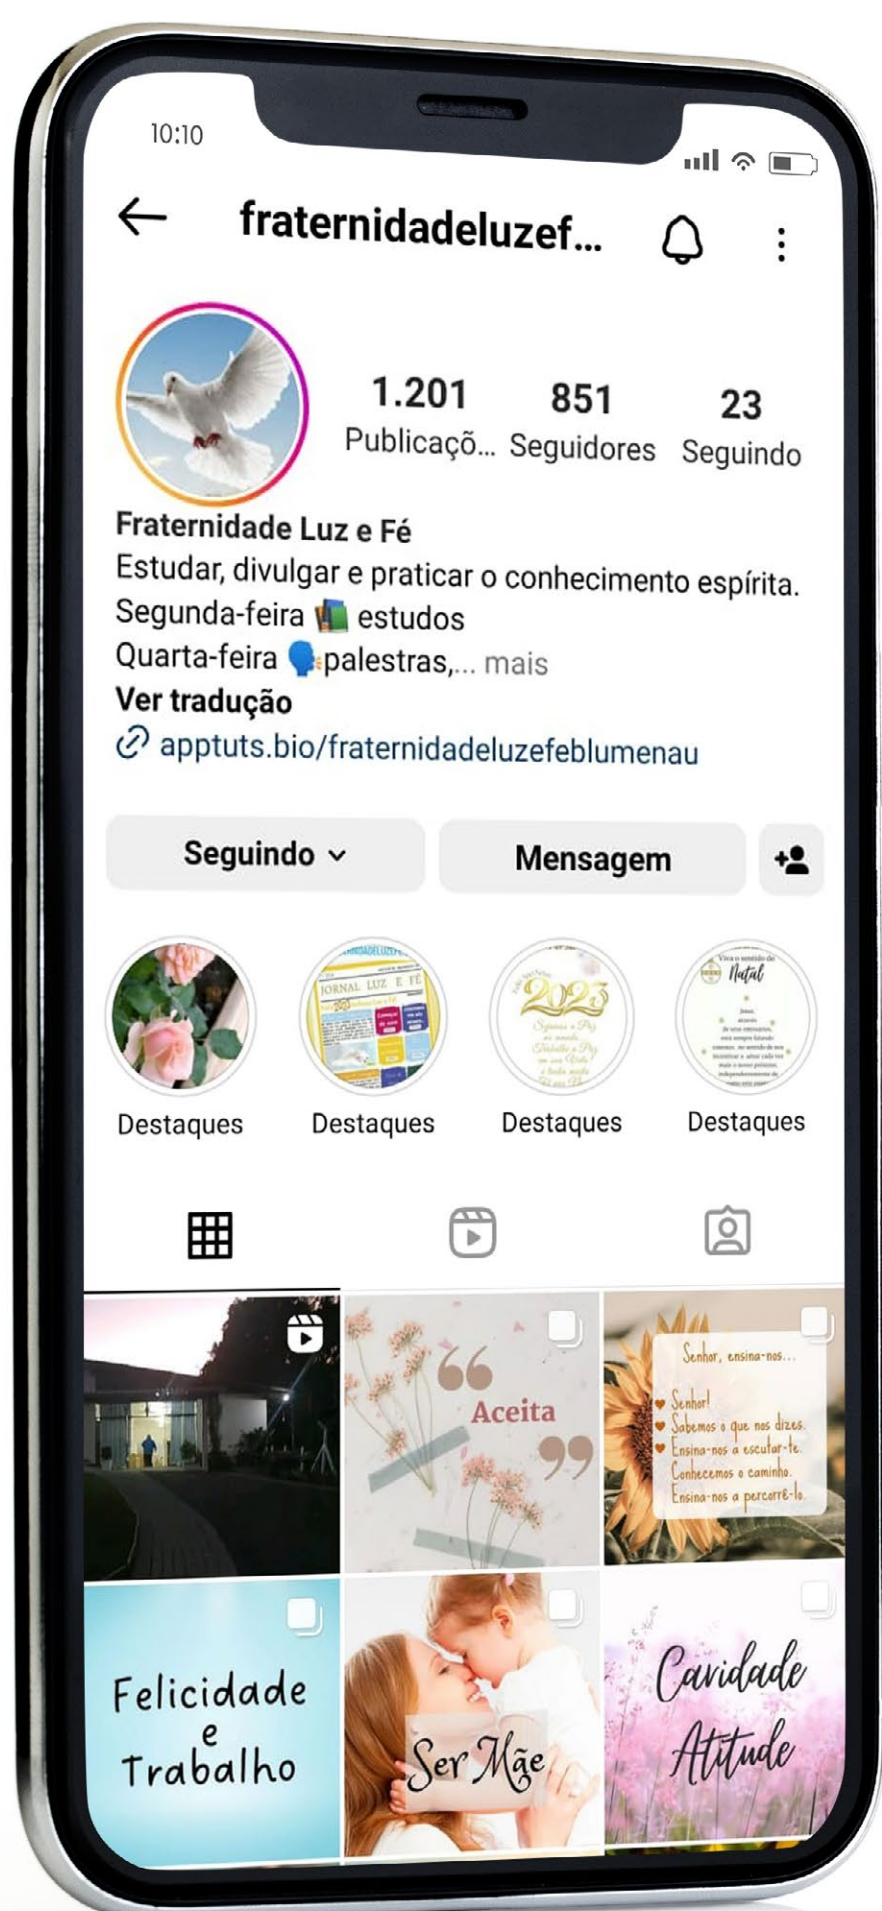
10:10

fraternidadeluzef...

1.201 Publicaçõ... 851 Seguidores 23 Seguindo

Fraternidade Luz e Fé
Estudar, divulgar e praticar o conhecimento espírita.
Segunda-feira 📚 estudos
Quarta-feira 🗣️palestras,... mais
Ver tradução
apptuts.bio/fraternidadeluzefeblumenau

Seguindo
Mensagem

Destaques
Destaques
Destaques
Destaques

JORNAL LUZ E FÉ

2023

Natal

Aceita

Senhor, ensina-nos...
Senhor!
Sabemos o que nos dizes.
Ensina-nos a escutar-te.
Conhecemos o caminho.
Ensina-nos a percorrê-lo.

Felicidade e Trabalho

Ser Mãe

Caridade Atitude